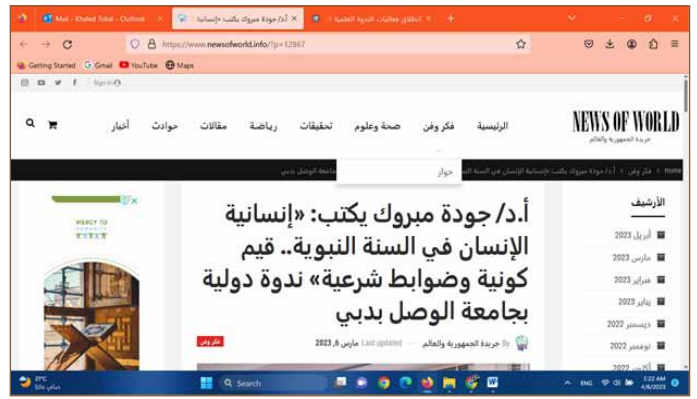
Mail - Khaled Tokal - Outlook
أ.د/ جودة مبروك يكتب: «إنسانية
انطلاق فعاليات الندوة العلمية
https://www.newsofworld.info/?p=12867
Getting Started Gmail YouTube Maps
Sign In

NEWS OF WORLD
جريدة الجمهورية والعالم
الرئيسية فكر وفن صحة وعلوم تحقيقات رياضة مقالات حوادث أخبار
Home فكر وفن أ.د/ جودة مبروك يكتب: «إنسانية الإنسان في السنة النبوية.. قيم كونية وضوابط شرعية» ندوة دولية بجامعة الوصل بدبي
حوار

أ.د/ جودة مبروك يكتب: «إنسانية الإنسان في السنة النبوية.. قيم كونية وضوابط شرعية» ندوة دولية بجامعة الوصل بدبي

By جريدة الجمهورية والعالم Last updated مارس 8, 2023
فكر وفن

الأرشيف
أبريل 2023
مارس 2023
فبراير 2023
يناير 2023
ديسمبر 2022
نوفمبر 2022
أكتوبر 2022

MERCY TO HUMANITY

29°C
Search
ENG
1:22 AM
4/8/2023